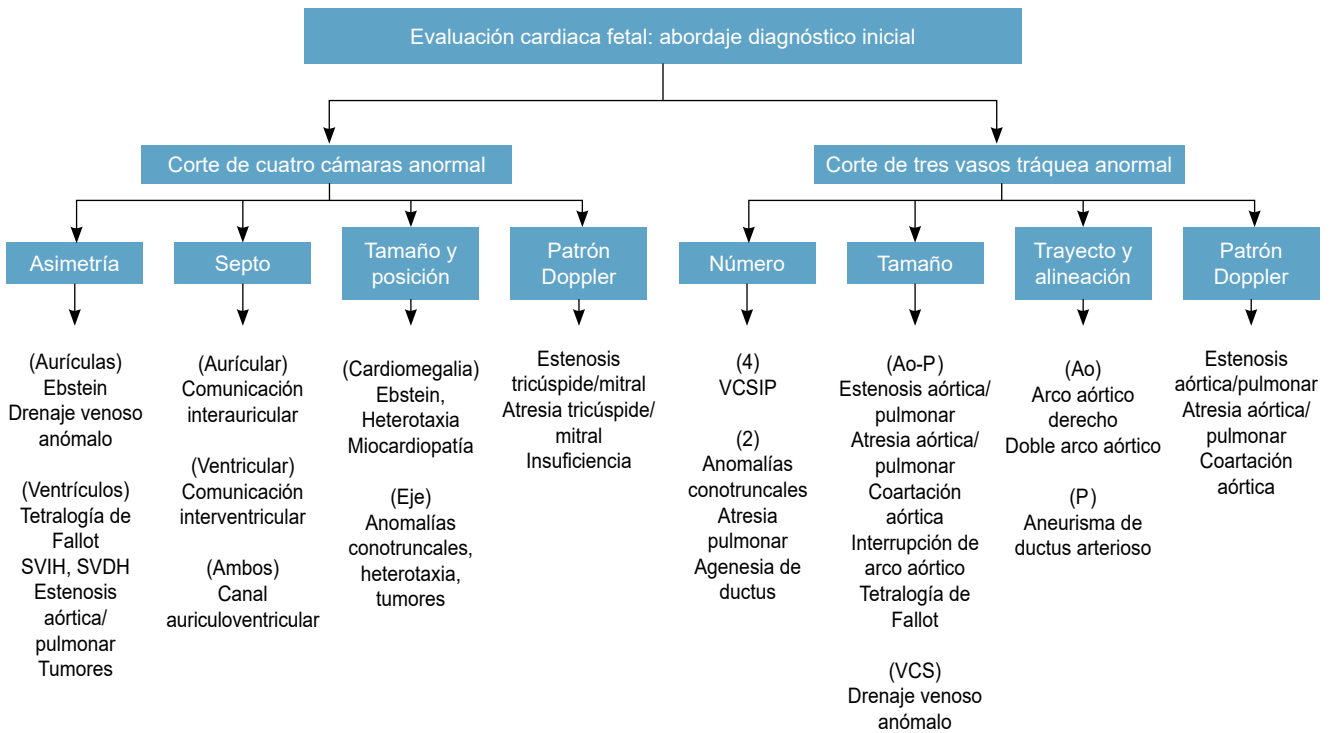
Evaluación cardiaca fetal: abordaje diagnóstico inicial

Corte de cuatro cámaras anormal

Corte de tres vasos tráquea anormal

Asimetría

(Aurículas)
Ebstein
Drenaje venoso anómalo

(Ventrículos)
Tetralogía de Fallot
SVIH, SVDH
Estenosis aórtica/ pulmonar
Tumores

Septo

(Aurícular)
Comunicación interauricular

(Ventricular)
Comunicación interventricular

(Ambos)
Canal auriculoventricular

Tamaño y posición

(Cardiomegalia)
Ebstein, Heterotaxia
Miocardiopatía

(Eje)
Anomalías conotruncales, heterotaxia, tumores

Patrón Doppler

Estenosis tricúspide/mitral
Atresia tricúspide/ mitral
Insuficiencia

Número

(4)
VCSIP

(2)
Anomalías conotruncales
Atresia pulmonar
Agenesia de ductus

Tamaño

(Ao-P)
Estenosis aórtica/ pulmonar
Atresia aórtica/ pulmonar
Coartación aórtica
Interrupción de arco aórtico
Tetralogía de Fallot

(VCS)
Drenaje venoso anómalo

Trayecto y alineación

(Ao)
Arco aórtico derecho
Doble arco aórtico

(P)
Aneurisma de ductus arterioso

Patrón Doppler

Estenosis aórtica/pulmonar
Atresia aórtica/ pulmonar
Coartación aórtica